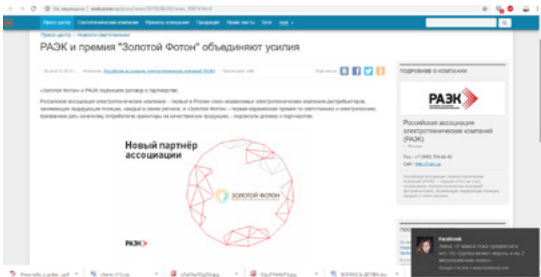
Пресс-центр > Новости светотехники

РАЭК и премия "Золотой Фотон" объединяют усилия

«Золотой Фотон» и РАЭК подписали договор о партнерстве.

Новый партнёр ассоциации

Золотой Фотон

РАЭК

Подробнее о компании

РАЭК

Российская ассоциация электротехнических компаний (РАЭК)

Facebook

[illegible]